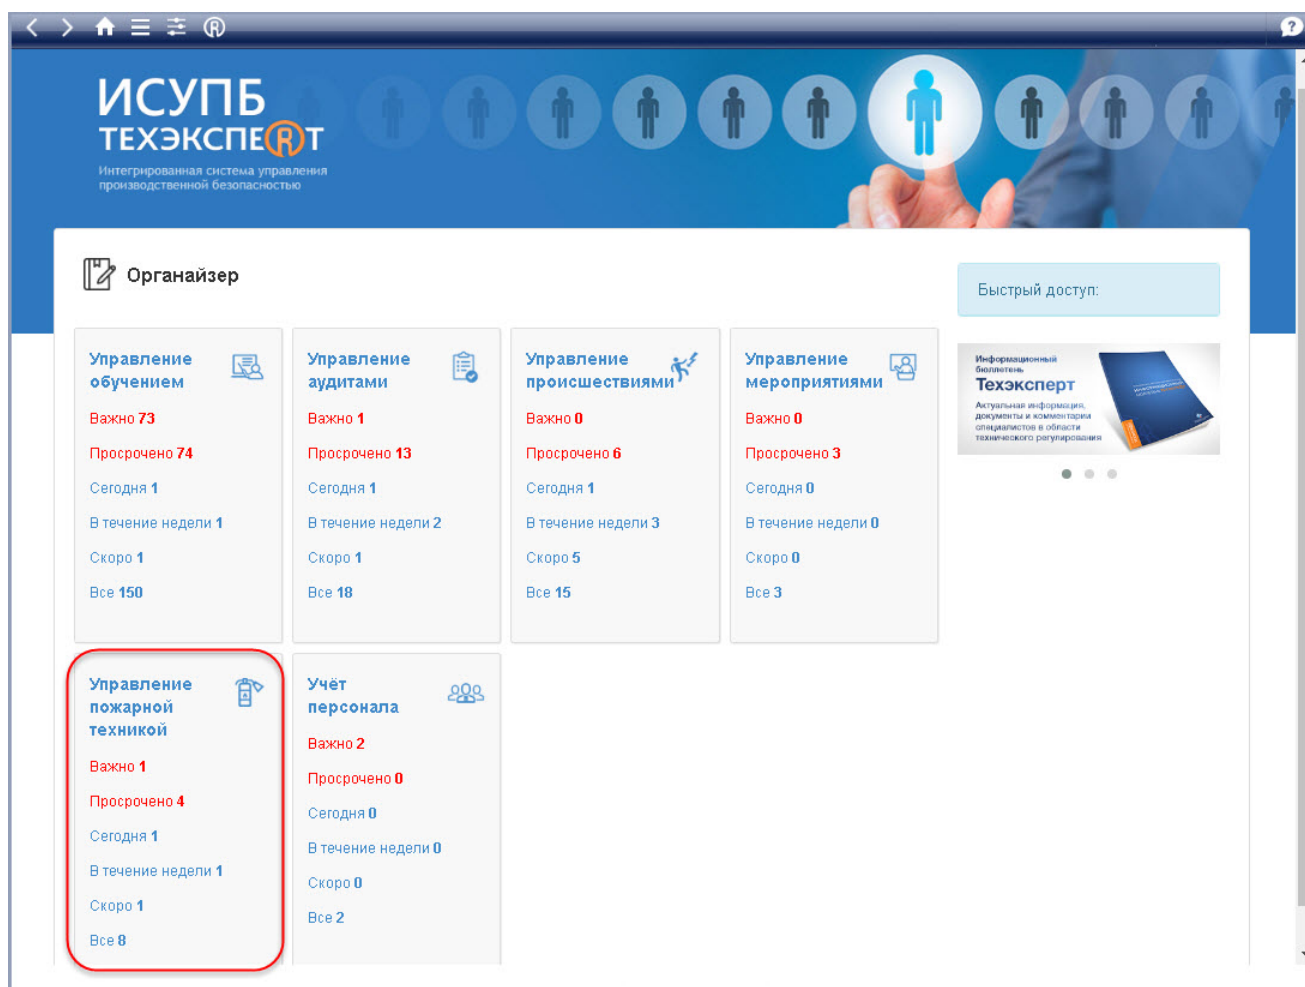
ИСУПБ
ТЕХЭКСПЕРТ
Интегрированная система управления производственной безопасностью

Органайзер

Быстрый доступ:

Управление обучением
Важно 73
Просрочено 74
Сегодня 1
В течение недели 1
Скоро 1
Все 150

Управление аудитами
Важно 1
Просрочено 13
Сегодня 1
В течение недели 2
Скоро 1
Все 18

Управление происшествиями
Важно 0
Просрочено 6
Сегодня 1
В течение недели 3
Скоро 5
Все 15

Управление мероприятиями
Важно 0
Просрочено 3
Сегодня 0
В течение недели 0
Скоро 0
Все 3

Информационный бюллетень
Техэксперт
Актуальная информация, документы и комментарии специалистов в области технического регулирования

Управление пожарной техникой
Важно 1
Просрочено 4
Сегодня 1
В течение недели 1
Скоро 1
Все 8

Учёт персонала
Важно 2
Просрочено 0
Сегодня 0
В течение недели 0
Скоро 0
Все 2